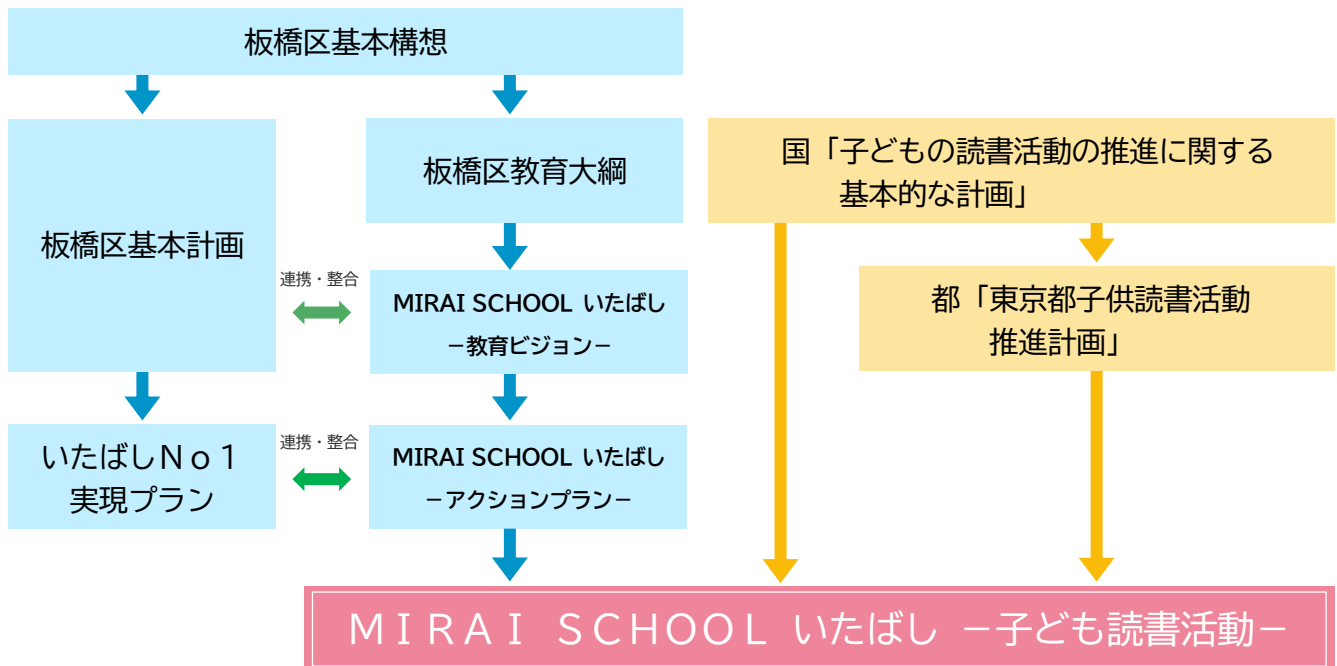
板橋区基本構想

板橋区基本計画

連携・整合

板橋区教育大綱

MIRAI SCHOOL いたばし
－教育ビジョン－

国「子どもの読書活動の推進に関する基本的な計画」

都「東京都子供読書活動推進計画」

いたばしNo1
実現プラン

連携・整合

MIRAI SCHOOL いたばし
－アクションプラン－

MIRAI SCHOOL いたばし －子ども読書活動－